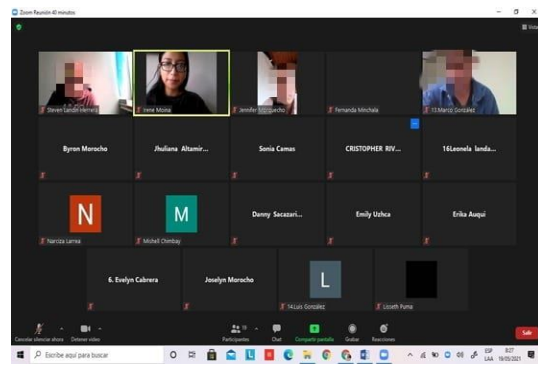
Zoom Reunión 40 minutos

Vista

Steven Landi Herrera

Irene Mora

Jennifer Morquecho

Fernanda Minchala

15.Marco González

Byron Morocho

Jhuliana Altamir...

Sonia Camas

CRISTOPHER RIV...

16Leonela landa...

N

Narciza Larrea

M

Micheli Chimbay

Danny Sacazari...

Emily Uzhca

Erika Auqui

6. Evelyn Cabrera

Joselyn Morocho

L

14.Luis González

Lizeth Puma

Cancelar silenciar ahora

Detener video

19

Participantes

Chat

Compartir pantalla

Grabar

Reacciones

Salir

Escribe aquí para buscar

ESP LAA

8:27

19/05/2021